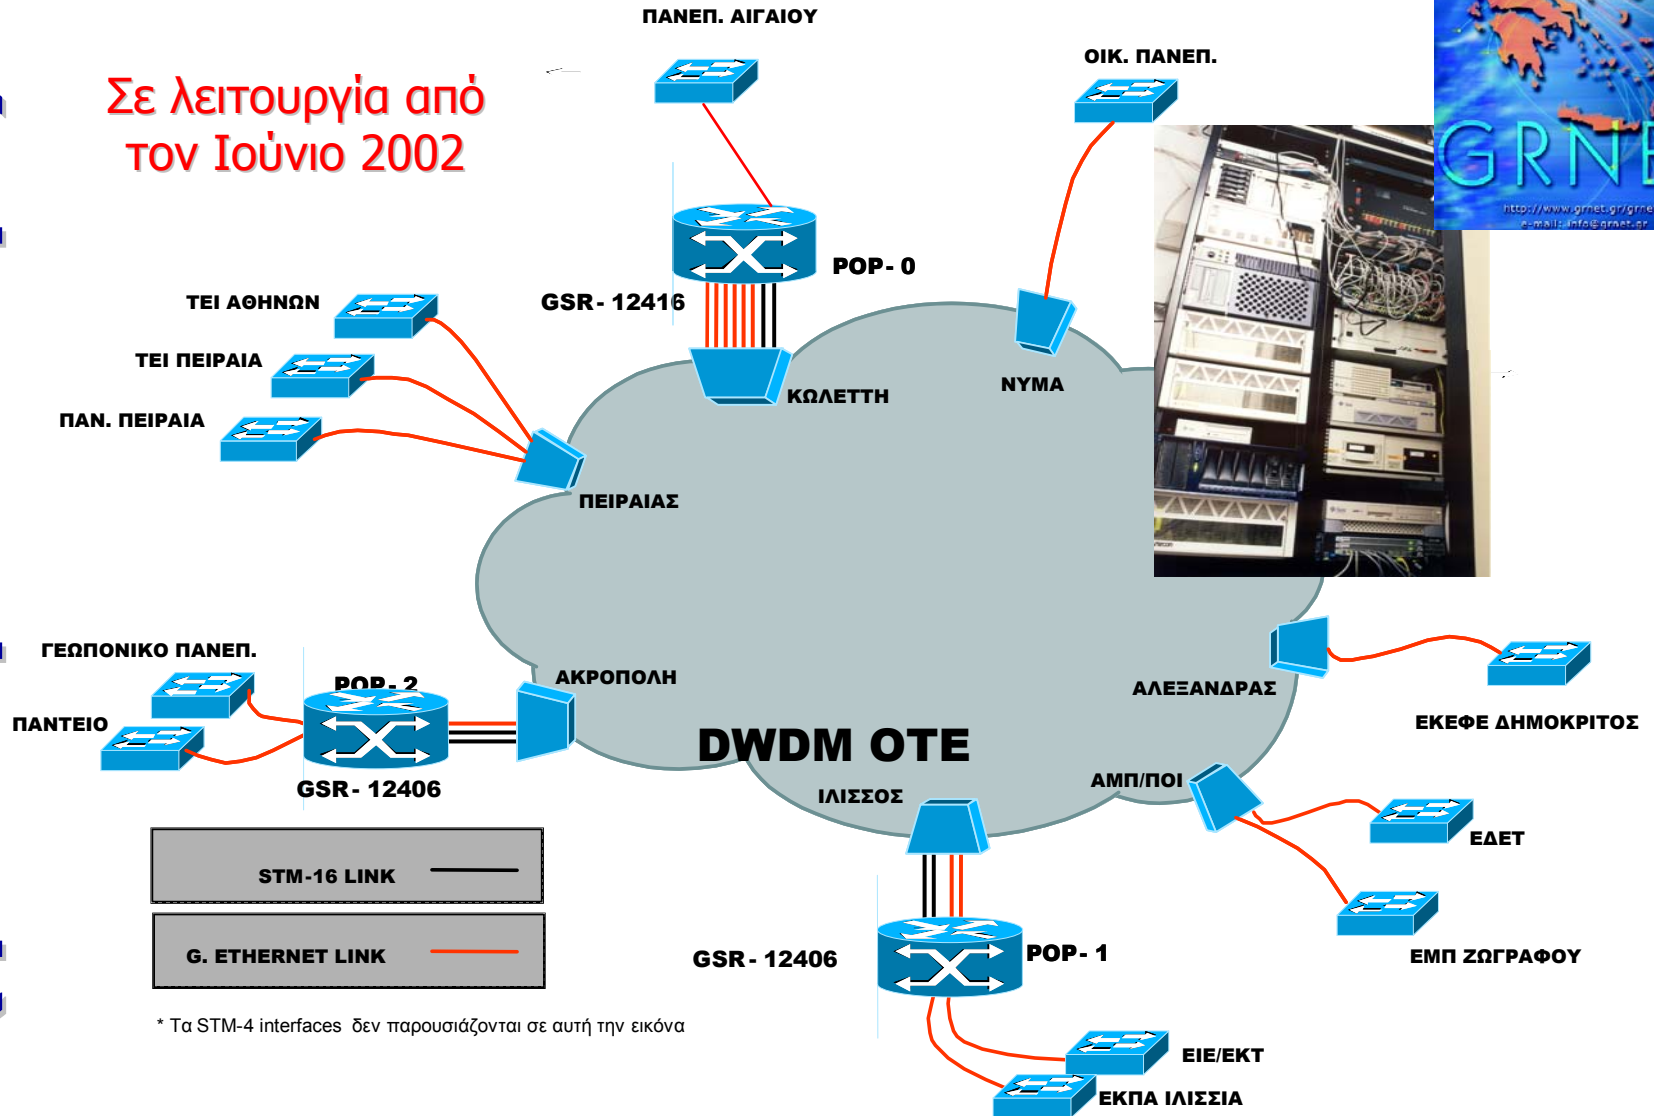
ΠΑΝΕΠ. ΑΙΓΑΙΟΥ

ΟΙΚ. ΠΑΝΕΠ.

Σε λειτουργία από τον Ιούνιο 2002

GRNET
http://www.grnet.gr/grnet
e-mail: info@grnet.gr

POP- 0

GSR- 12416

ΤΕΙ ΑΘΗΝΩΝ

ΤΕΙ ΠΕΙΡΑΙΑ

ΠΑΝ. ΠΕΙΡΑΙΑ

ΚΩΛΕΤΤΗ

ΝΥΜΑ

ΠΕΙΡΑΙΑΣ

ΓΕΩΠΟΝΙΚΟ ΠΑΝΕΠ.

POP- 2

ΠΑΝΤΕΙΟ

ΑΚΡΟΠΟΛΗ

ΑΛΕΞΑΝΔΡΑΣ

ΕΚΕΦΕ ΔΗΜΟΚΡΙΤΟΣ

DWDM OTE

GSR- 12406

ΙΛΙΣΣΟΣ

ΑΜΠ/ΠΟΙ

ΕΔΕΤ

STM-16 LINK

G. ETHERNET LINK

GSR- 12406

POP- 1

ΕΜΠ ΖΩΓΡΑΦΟΥ

* Τα STM-4 interfaces δεν παρουσιάζονται σε αυτή την εικόνα

ΕΙΕ/ΕΚΤ

ΕΚΠΑ ΙΛΙΣΣΙΑ